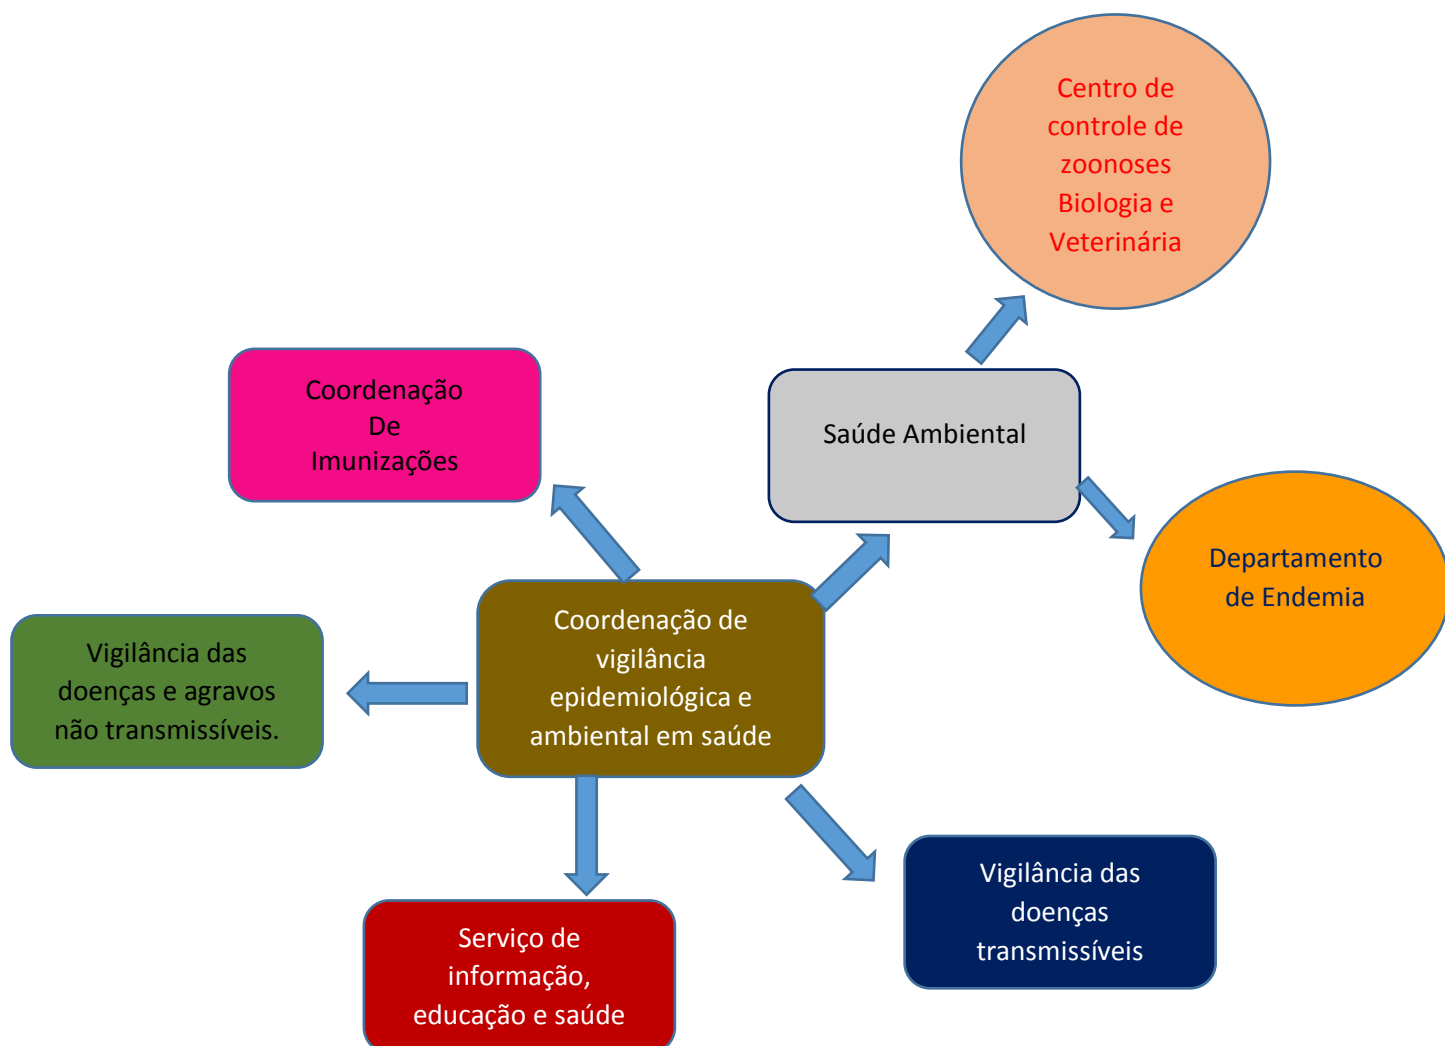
Centro de controle de zoonoses Biologia e Veterinária

Coordenação De Imunizações

Saúde Ambiental

Departamento de Endemia

Vigilância das doenças e agravos não transmissíveis.

Coordenação de vigilância epidemiológica e ambiental em saúde

Serviço de informação, educação e saúde

Vigilância das doenças transmissíveis